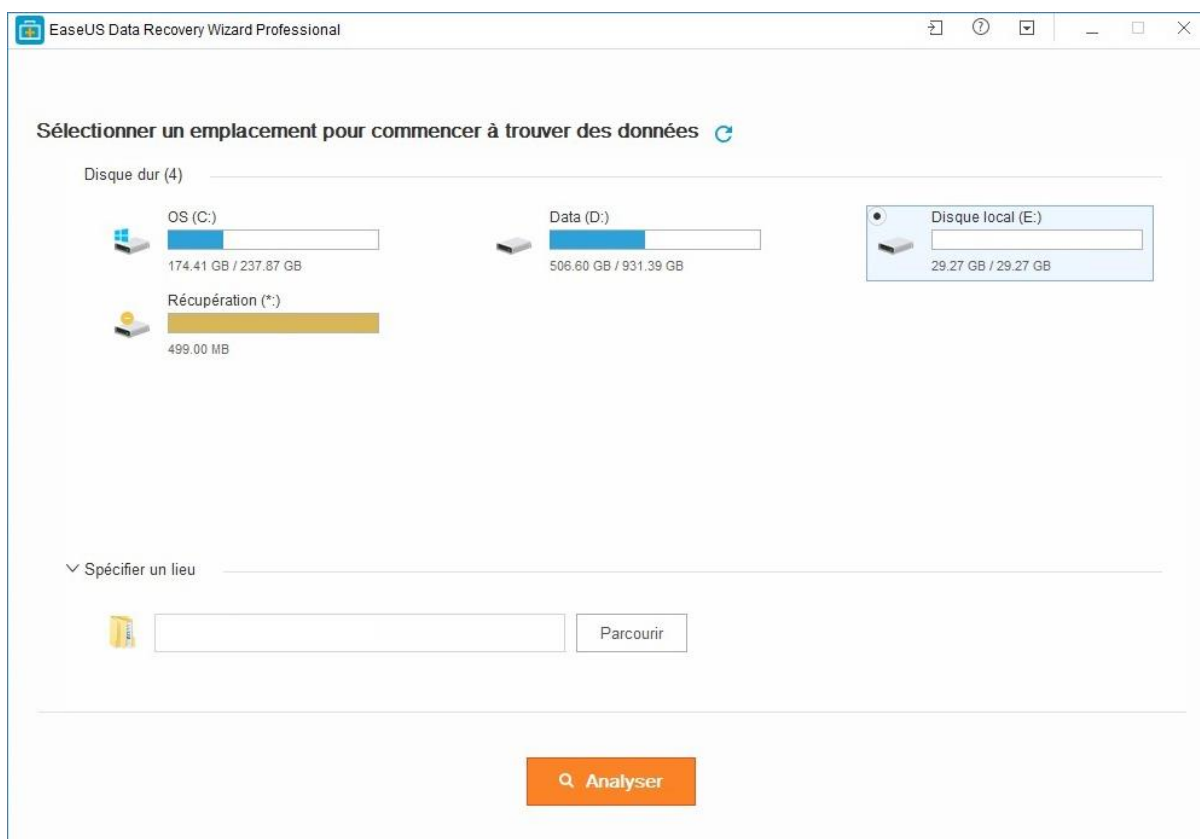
EaseUS Data Recovery Wizard Professional

Sélectionner un emplacement pour commencer à trouver des données

Disque dur (4)

OS (C:)
174.41 GB / 237.87 GB

Data (D:)
506.60 GB / 931.39 GB

Disque local (E:)
29.27 GB / 29.27 GB

Récupération (*:)
499.00 MB

Spécifier un lieu

Parcourir

Analyser